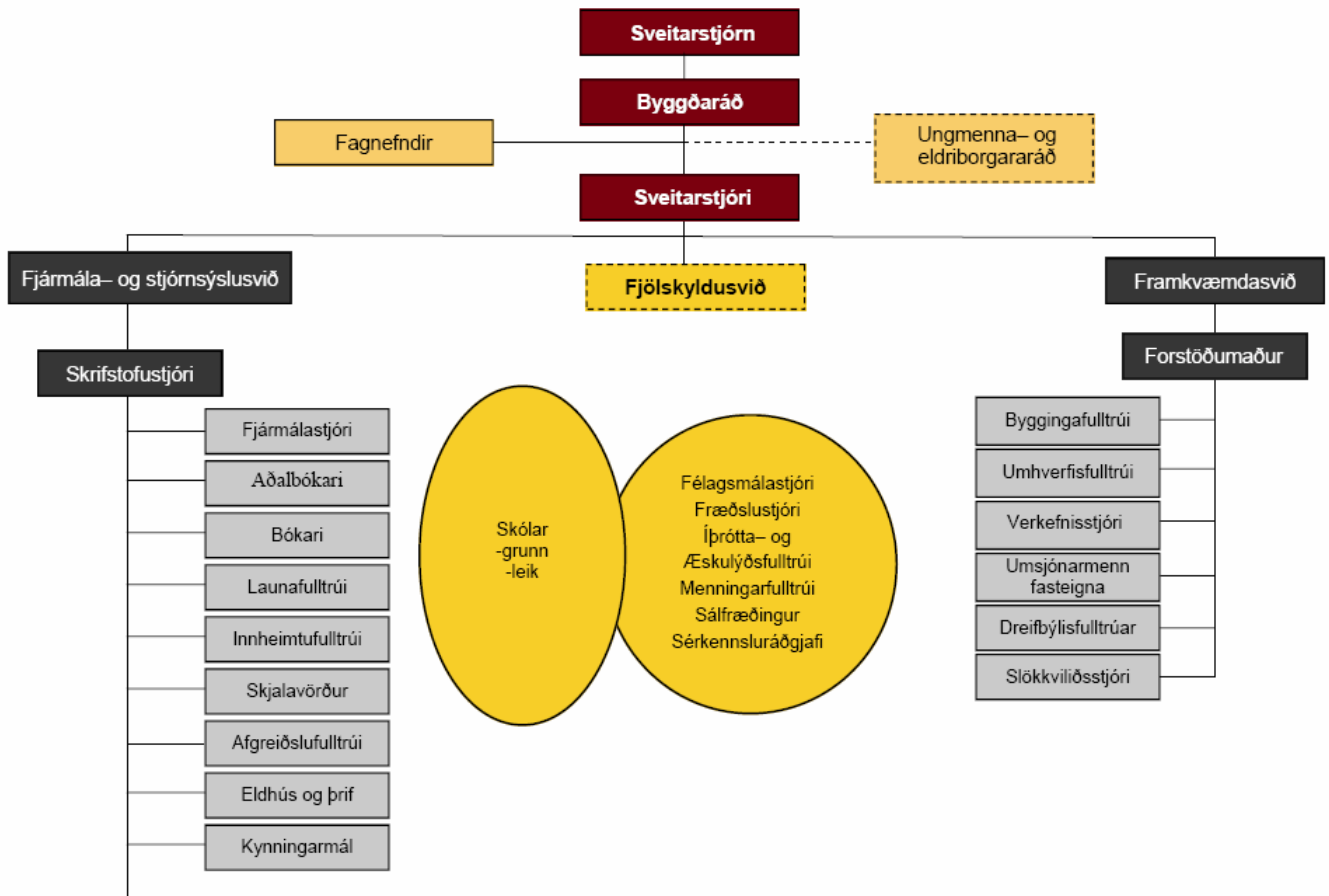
Sveitarstjórn

Byggðaráð

Fagnefndir

Ungmenna– og eldriborgararáð

Sveitarstjóri

Fjármála– og stjórnsýslusvið

Fjölskyldusvið

Framkvæmdasvið

Skrifstofustjóri

Forstöðumaður

Fjármálastjóri

Aðalbókari

Bókari

Launafulltrúi

Innheimtufulltrúi

Skjalavörður

Afgreiðslufulltrúi

Eldhús og þrif

Kynningarmál

Skólar
-grunn
-leik

Félagsmálastjóri
Fræðslustjóri
Íþrótta– og
Æskulýðsfulltrúi
Menningarfulltrúi
Sálfræðingur
Sérkennsluráðgjafi

Byggingafulltrúi

Umhverfisfulltrúi

Verkefnisstjóri

Umsjónarmenn fasteigna

Dreifbýlisfulltrúar

Slökkviliðsstjóri